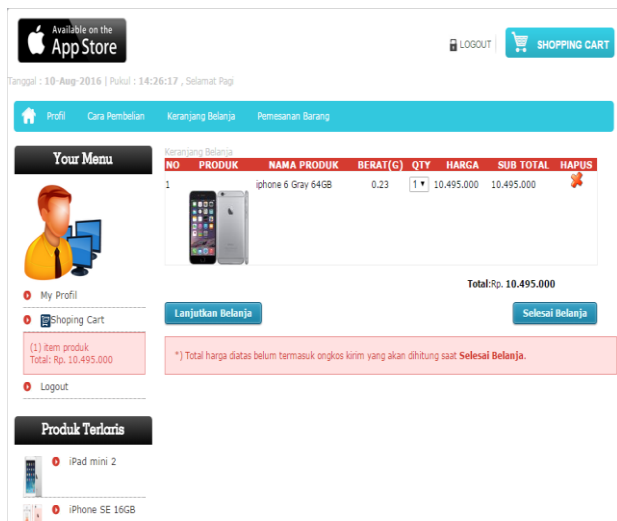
Available on the
App Store

LOGOUT

SHOPPING CART

Tanggal : 10-Aug-2016 | Pukul : 14:26:17 , Selamat Pagi

Profil | Cara Pembelian | Keranjang Belanja | Pemesanan Barang

Your Menu

My Profil

Shoping Cart

(1) item produk
Total: Rp. 10.495.000

Logout

Produk Terlaris

iPad mini 2

iPhone SE 16GB

Keranjang Belanja

| NO | PRODUK | NAMA PRODUK | BERAT(G) | QTY | HARGA | SUB TOTAL | HAPUS |
|---|---|---|---|---|---|---|---|
| 1 | | iphone 6 Gray 64GB | 0.23 | 1 | 10.495.000 | 10.495.000 | |

Total:Rp. 10.495.000

Lanjutkan Belanja

Selesai Belanja

*) Total harga diatas belum termasuk ongkos kirim yang akan dihitung saat Selesai Belanja.